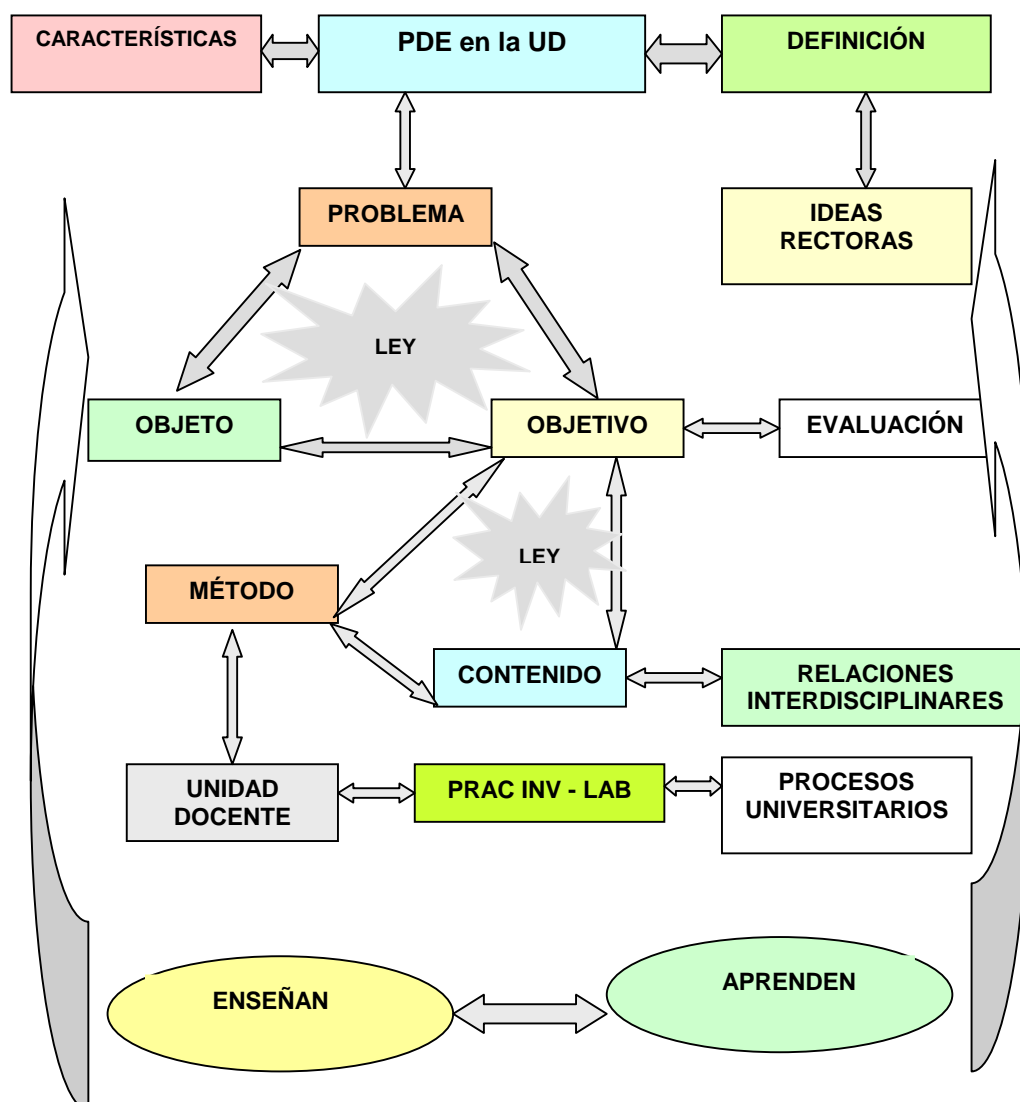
CARACTERÍSTICAS

PDE en la UD

DEFINICIÓN

PROBLEMA

IDEAS RECTORAS

LEY

OBJETO

OBJETIVO

EVALUACIÓN

LEY

MÉTODO

CONTENIDO

RELACIONES INTERDISCIPLINARES

UNIDAD DOCENTE

PRAC INV - LAB

PROCESOS UNIVERSITARIOS

ENSEÑAN

APRENDEN